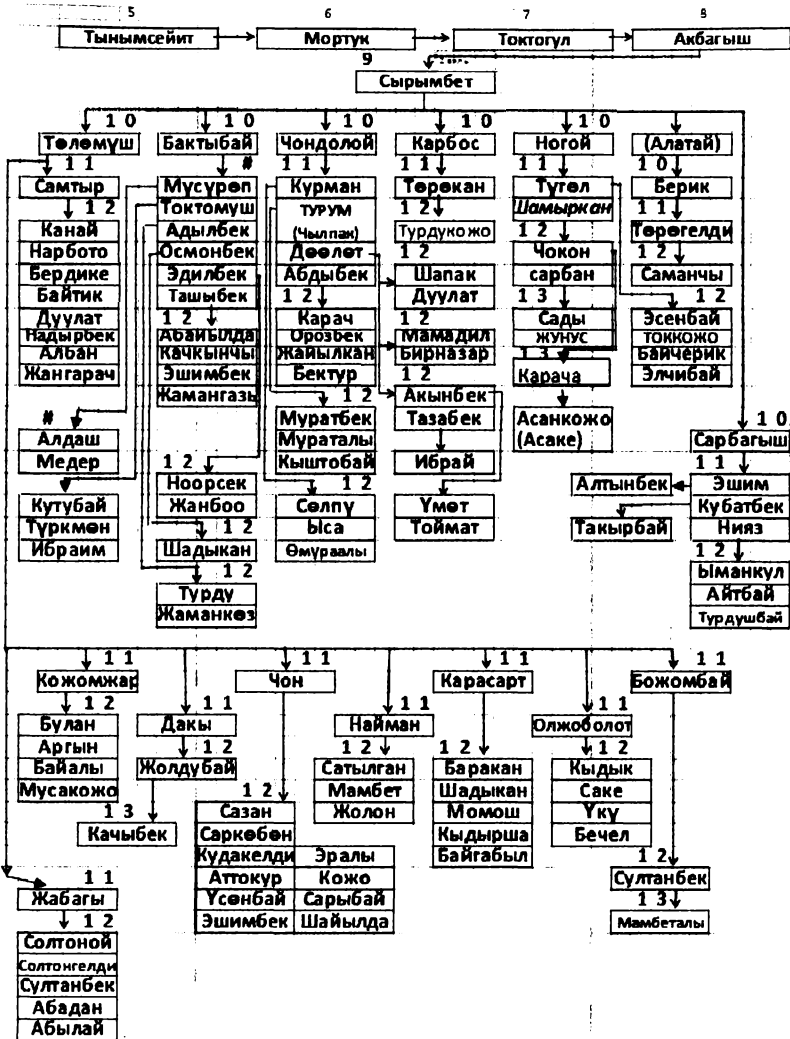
5 Тынымсейит
6 Мортук
7 Токтогул
8 Акбагыш
9 Сырымбет

10 Төлөмүш
11 Самтыр
12 Канай, Нарбото, Бердике, Байтик, Дуулат, Надырбек, Албан, Жангарач
# Алдаш, Медер
Кутубай, Туркмөн, Ибраим

10 Бактыбай
# Мусуреп, Токтомуш, Адылбек, Осмонбек, Эдилбек, Ташыбек
12 Абайылда, Качкынчы, Эшимбек, Жамангазы
12 Ноорсек, Жанбоо
12 Шадыкан
12 Турду, Жаманкөз

10 Чондолой
11 Курман, ТУРУМ (Чыппак), Дөөлөт, Абдыбек
12 Карач, Орозбек, Жайылкан, Бектур
12 Муратбек, Мураталы, Кыштобай
12 Сөлпү, Ыса, Өмүраалы

10 Карбос
11 Төрөкан
12 Турдукожо
12 Шапак, Дуулат
12 Мамадил, Бирназар
12 Акынбек, Тазабек
Ибрай
Үмөт, Тоймат

10 Ногой
11 Түгөл, Шамыркан
12 Чокон, сарбан
13 Сады, жунус
13 Карача
Асанкожо (Асаке)

(Алатай)
10 Берик
11 Төрөгелди
12 Саманчы
12 Эсенбай, ТОККОЖО, Байчерик, Элчибай

10 Сарбагыш
11 Эшим, Кубатбек, Нияз
Алтынбек
Такырбай
12 Ыманкул, Айтбай, Турдушбай

11 Кожомжар
12 Булан, Аргын, Байалы, Мусакожо

11 Дакы
12 Жолдубай
13 Качыбек

11 Чон
12 Сазан, Саркөбөн, Кудакелди, Аттокур, Үсөнбай, Эшимбек, Эралы, Кожо, Сарыбай, Шайылда

11 Найман
12 Сатылган, Мамбет, Жолон

11 Карасарт
12 Баракан, Шадыкан, Момош, Кыдырша, Байгабыл

11 Олжоболот
12 Кыдык, Саке, Үкү, Бечел
12 Султанбек
13 Мамбеталы

11 Божомбай

11 Жабагы
12 Солтоной, Солтонгелди, Султанбек, Абадан, Абылай